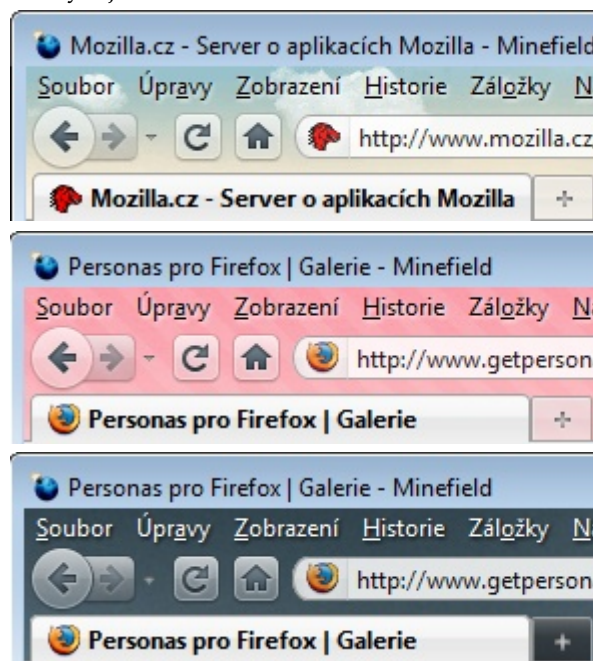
Mozilla.cz - Server o aplikacích Mozilla - Minefield
Soubor Úpravy Zobrazení Historie Záložky N
http://www.mozilla.cz
Mozilla.cz - Server o aplikacích Mozilla
+

Personas pro Firefox | Galerie - Minefield
Soubor Úpravy Zobrazení Historie Záložky N
http://www.getperson
Personas pro Firefox | Galerie
+

Personas pro Firefox | Galerie - Minefield
Soubor Úpravy Zobrazení Historie Záložky N
http://www.getperson
Personas pro Firefox | Galerie
+